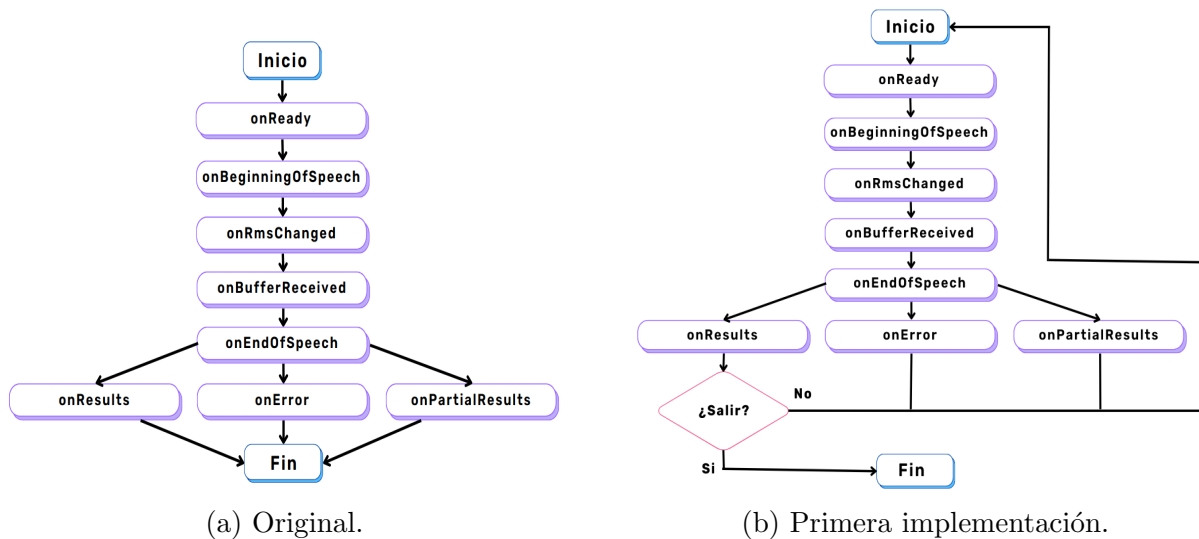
Inicio
onReady
onBeginningOfSpeech
onRmsChanged
onBufferReceived
onEndOfSpeech
onResults
onError
onPartialResults
Fin

(a) Original.

Inicio
onReady
onBeginningOfSpeech
onRmsChanged
onBufferReceived
onEndOfSpeech
onResults
onError
onPartialResults
¿Salir?
No
Si
Fin

(b) Primera implementación.